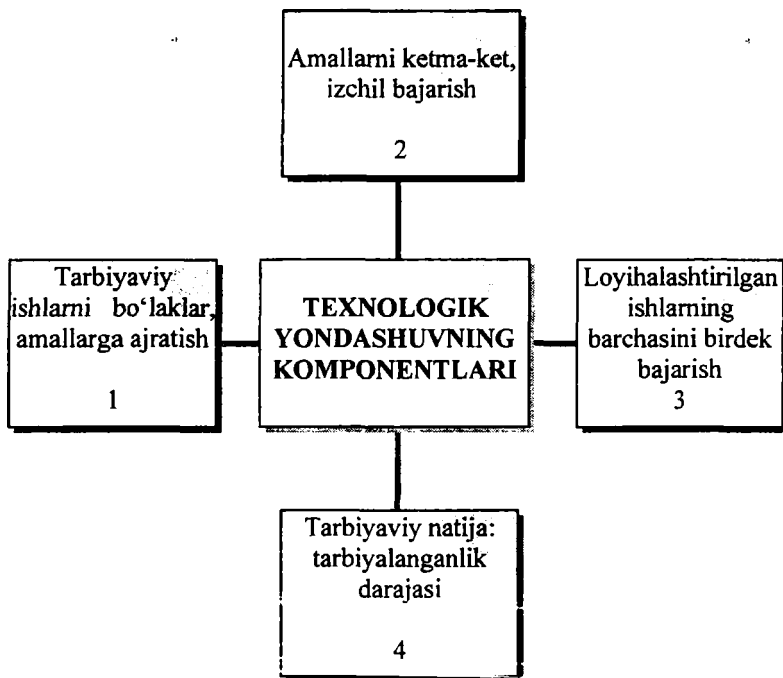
Amallarni ketma-ket, izchil bajarish

2

Tarbiyaviy ishlarni bo‘laklar, amallarga ajratish

1

TEXNOLOGIK YONDASHUVNING KOMPONENTLARI

Loyihalashtirilgan ishlarning barchasini birdek bajarish

3

Tarbiyaviy natija: tarbiyalanganlik darajasi

4